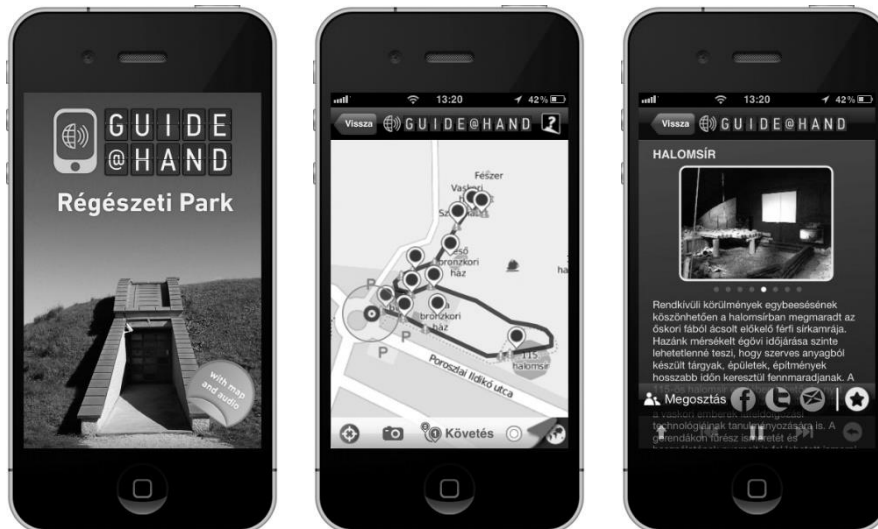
GUIDE
@HAND
Régészeti Park
with map and audio

13:20
42%
Vissza
GUIDE@HAND
Fészer
Vaskori
Sz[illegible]
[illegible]ső
bronzkori
ház
bronzkori
ház
P
P
P
Poroszlai Ildikó utca
115
halomsír
Követés

13:20
42%
Vissza
GUIDE@HAND
HALOMSÍR
Rendkívüli körülmények egybeesésének köszönhetően a halomsírban megmaradt az őskori fából ácsolt előkelő férfi sírkamrája. Hazánk mérsékelt égövi időjárása szinte lehetetlenné teszi, hogy szerves anyagból készült tárgyak, épületek, építmények hosszabb időn keresztül fennmaradjanak. A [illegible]
a vaskori emberek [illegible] technológiájának tanulmányozására is. A gerendákon fűrész is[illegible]
Megosztás